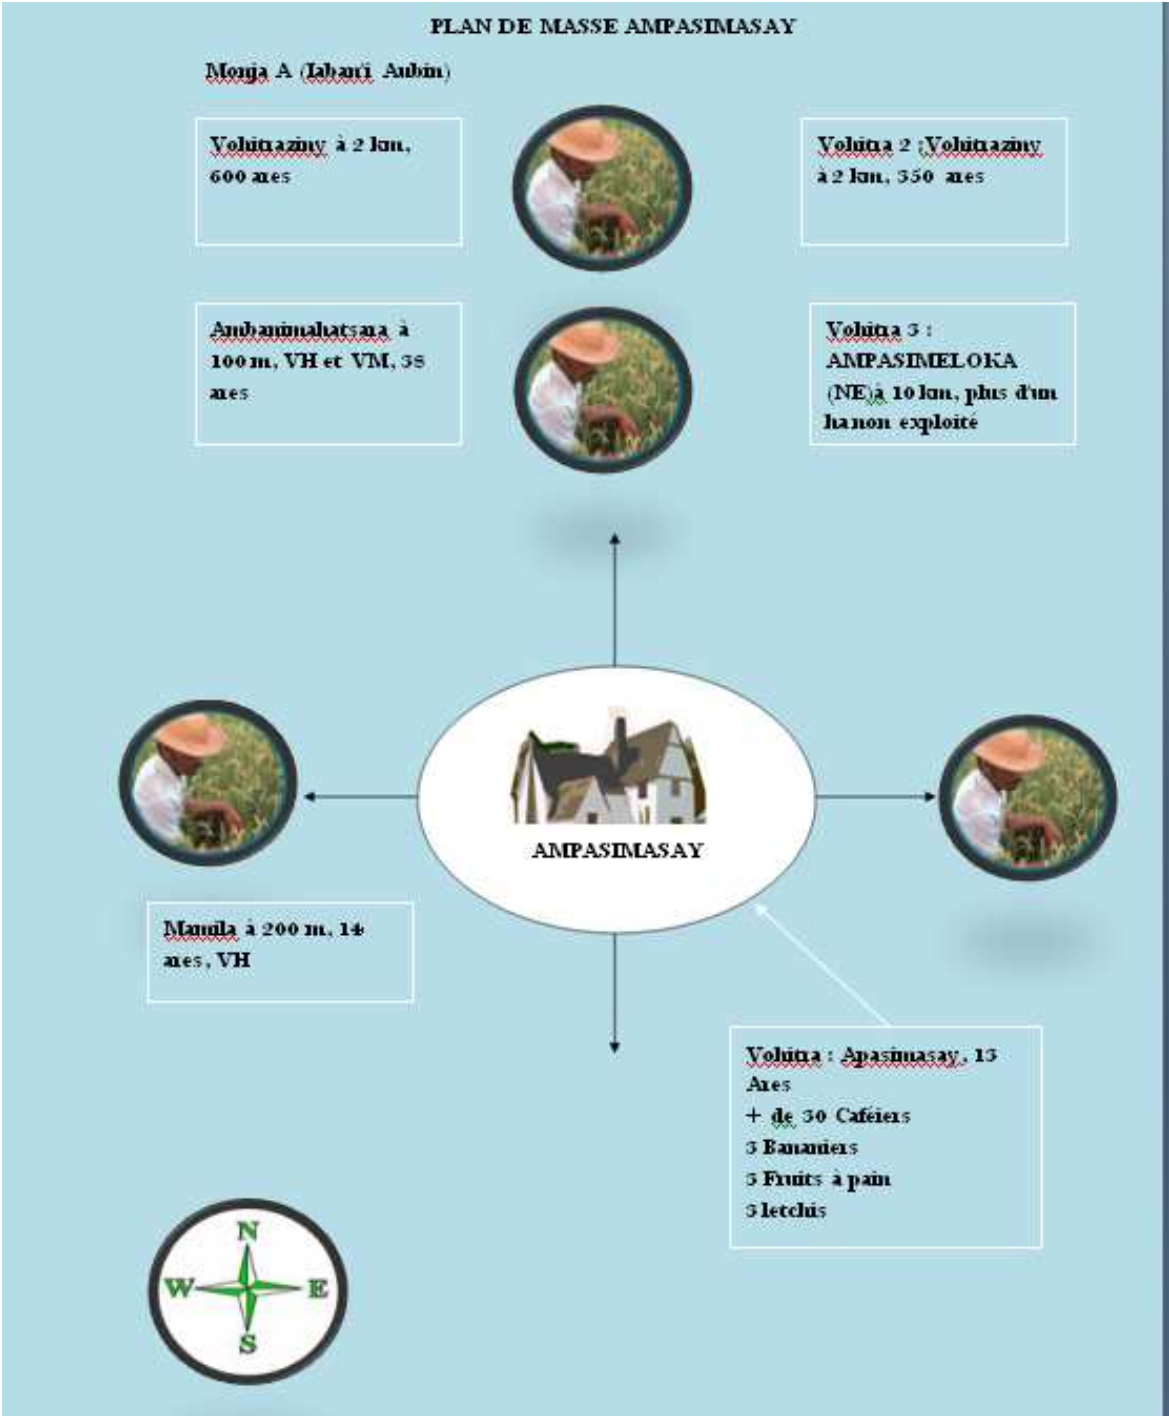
PLAN DE MASSE AMPASIMASAY

Monja A (Jabari Aubin)

Voluitrazany à 2 km, 600 ares

Voluitra 2 ;Voluitrazany à 2 km, 350 ares

Ambanimahatsara à 100 m, VH et VM, 38 ares

Voluitra 3 : AMPASIMELOKA (NE)à 10 km, plus d'un ha non exploité

AMPASIMASAY

Manila à 200 m, 14 ares, VH

Voluitra : Apasimasay, 15 Ares
+ de 30 Caféiers
3 Bananiers
3 Fruits à pain
3 letchis

N
W
E
S